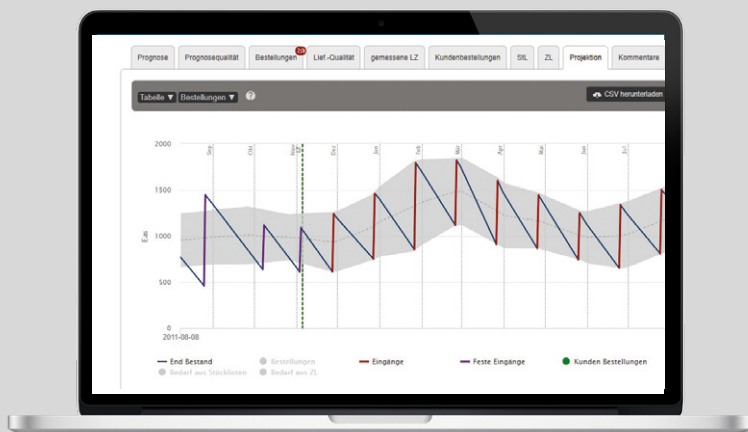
Prognose Prognosequalität Bestellungen 20 Lief.-Qualität gemessene LZ Kundenbestellungen StL ZL Projektion Kommentare

Tabelle ▼ Bestellungen ▼ ?

CSV herunterladen

2000
1500
1000
500
0
Ea

Sep Okt Nov Dez Jan Feb Mrz Apr Mai Jun Jul

2011-08-08

End Bestand Bestellungen Eingänge Feste Eingänge Kunden Bestellungen
Bedarf aus Stücklisten Bedarf aus ZL